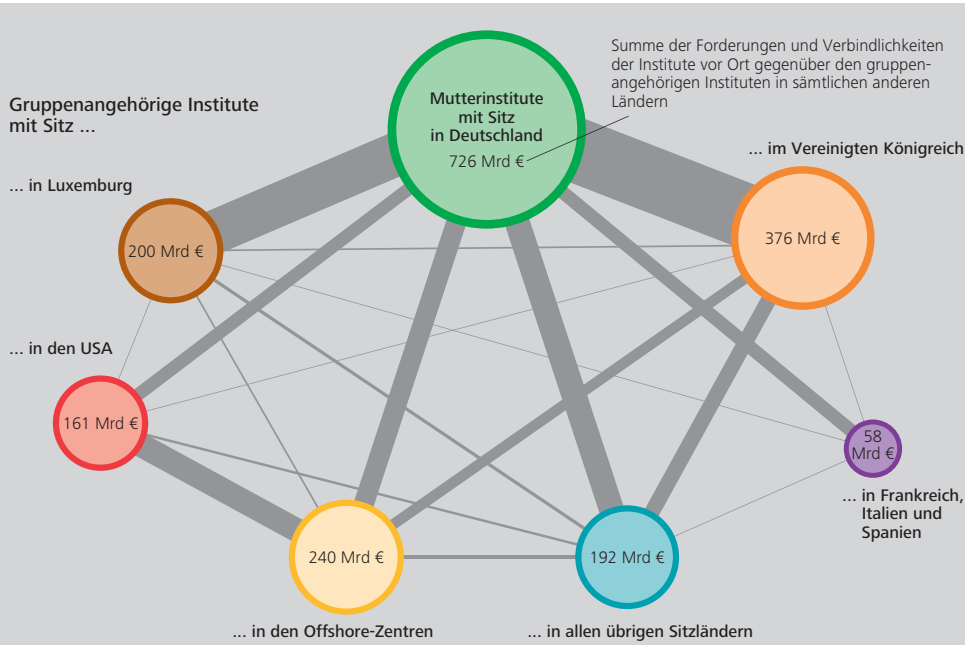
Summe der Forderungen und Verbindlichkeiten der Institute vor Ort gegenüber den gruppenangehörigen Instituten in sämtlichen anderen Ländern

Gruppenangehörige Institute mit Sitz ...

Mutterinstitute mit Sitz in Deutschland

726 Mrd €

... in Luxemburg

200 Mrd €

... im Vereinigten Königreich

376 Mrd €

... in den USA

161 Mrd €

58 Mrd €

... in Frankreich, Italien und Spanien

240 Mrd €

192 Mrd €

... in den Offshore-Zentren

... in allen übrigen Sitzländern